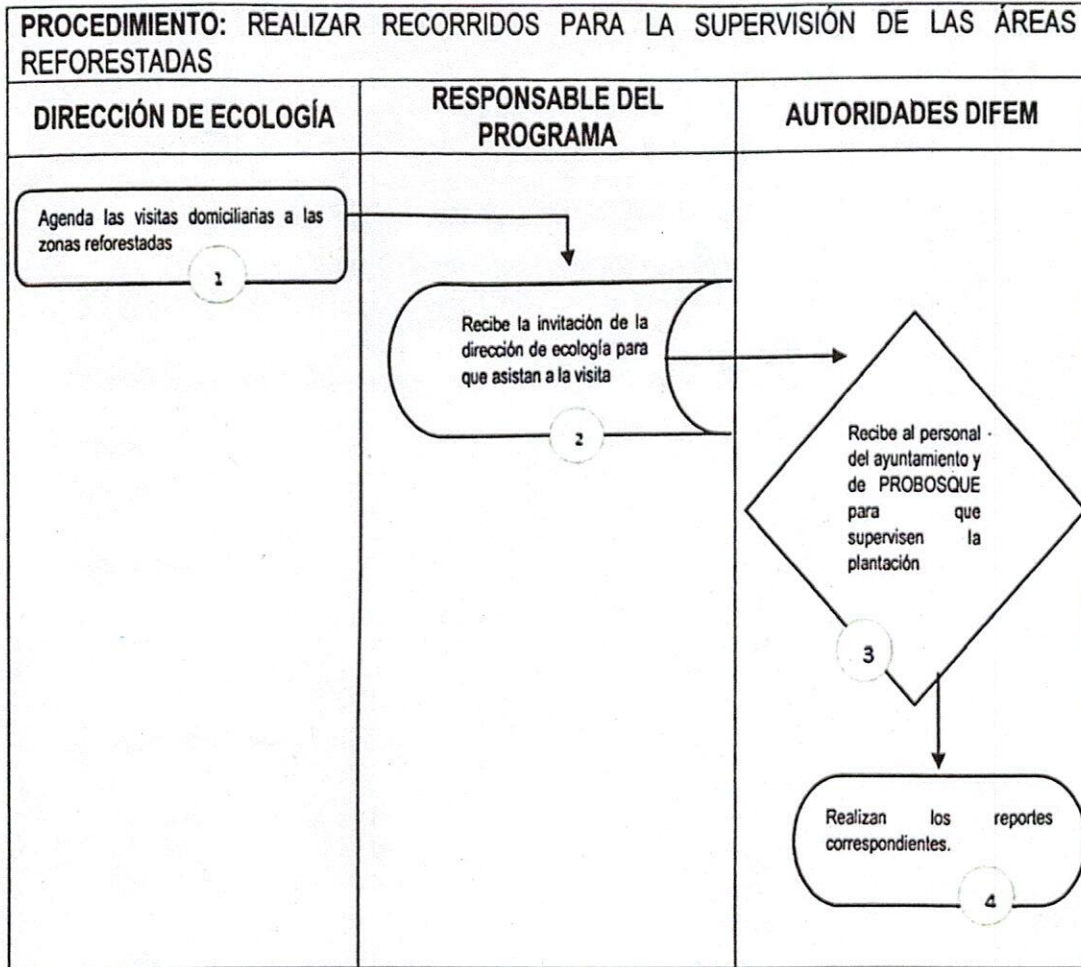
PROCEDIMIENTO: REALIZAR RECORRIDOS PARA LA SUPERVISIÓN DE LAS ÁREAS REFORESTADAS

| DIRECCIÓN DE ECOLOGÍA | RESPONSABLE DEL PROGRAMA | AUTORIDADES DIFEM |
|---|---|---|
| Agenda las visitas domiciliarias a las zonas reforestadas 1 | Recibe la invitación de la dirección de ecología para que asistan a la visita 2 | Recibe al personal del ayuntamiento y de PROBOSQUE para que supervisen la plantación 3 |
| | | Realizan los reportes correspondientes. 4 |